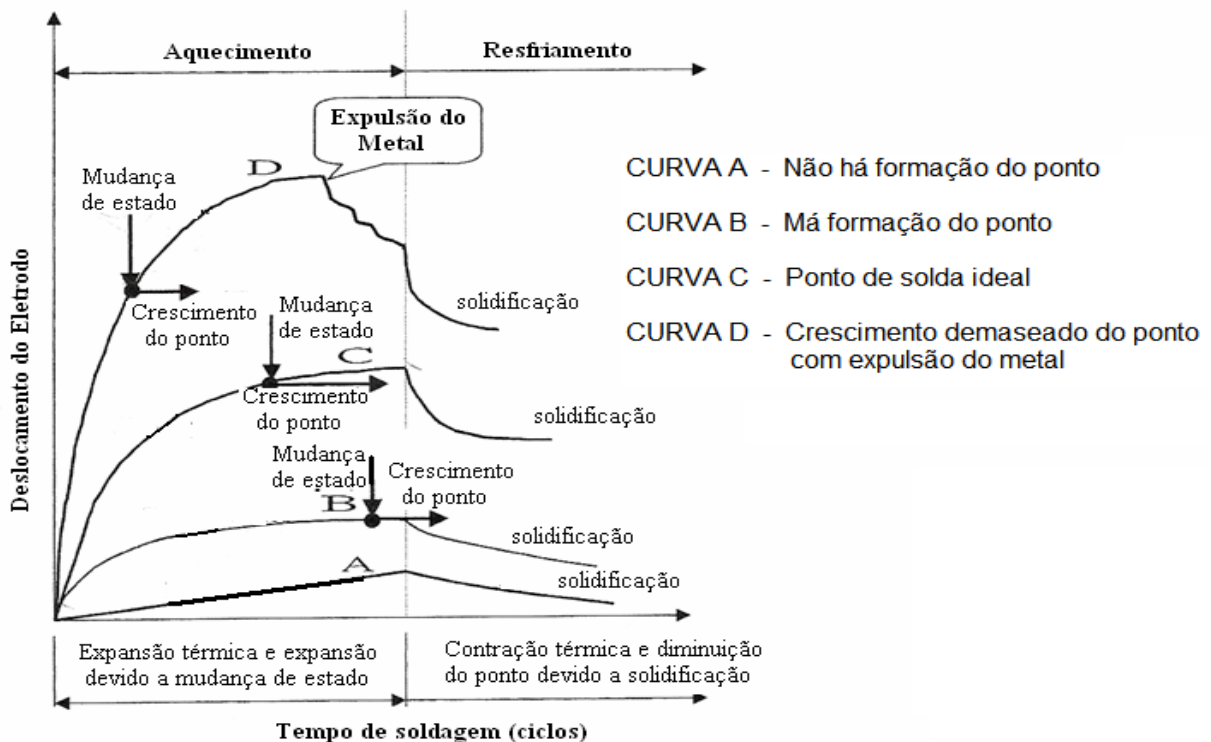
Aquecimento

Resfriamento

Expulsão do Metal

D

Mudança de estado

Crescimento do ponto

solidificação

Mudança de estado

C

Crescimento do ponto

solidificação

Mudança de estado

Crescimento do ponto

B

solidificação

A

solidificação

Deslocamento do Eletrodo

CURVA A - Não há formação do ponto

CURVA B - Má formação do ponto

CURVA C - Ponto de solda ideal

CURVA D - Crescimento demaseado do ponto com expulsão do metal

Expansão térmica e expansão devido a mudança de estado

Contração térmica e diminuição do ponto devido a solidificação

Tempo de soldagem (ciclos)